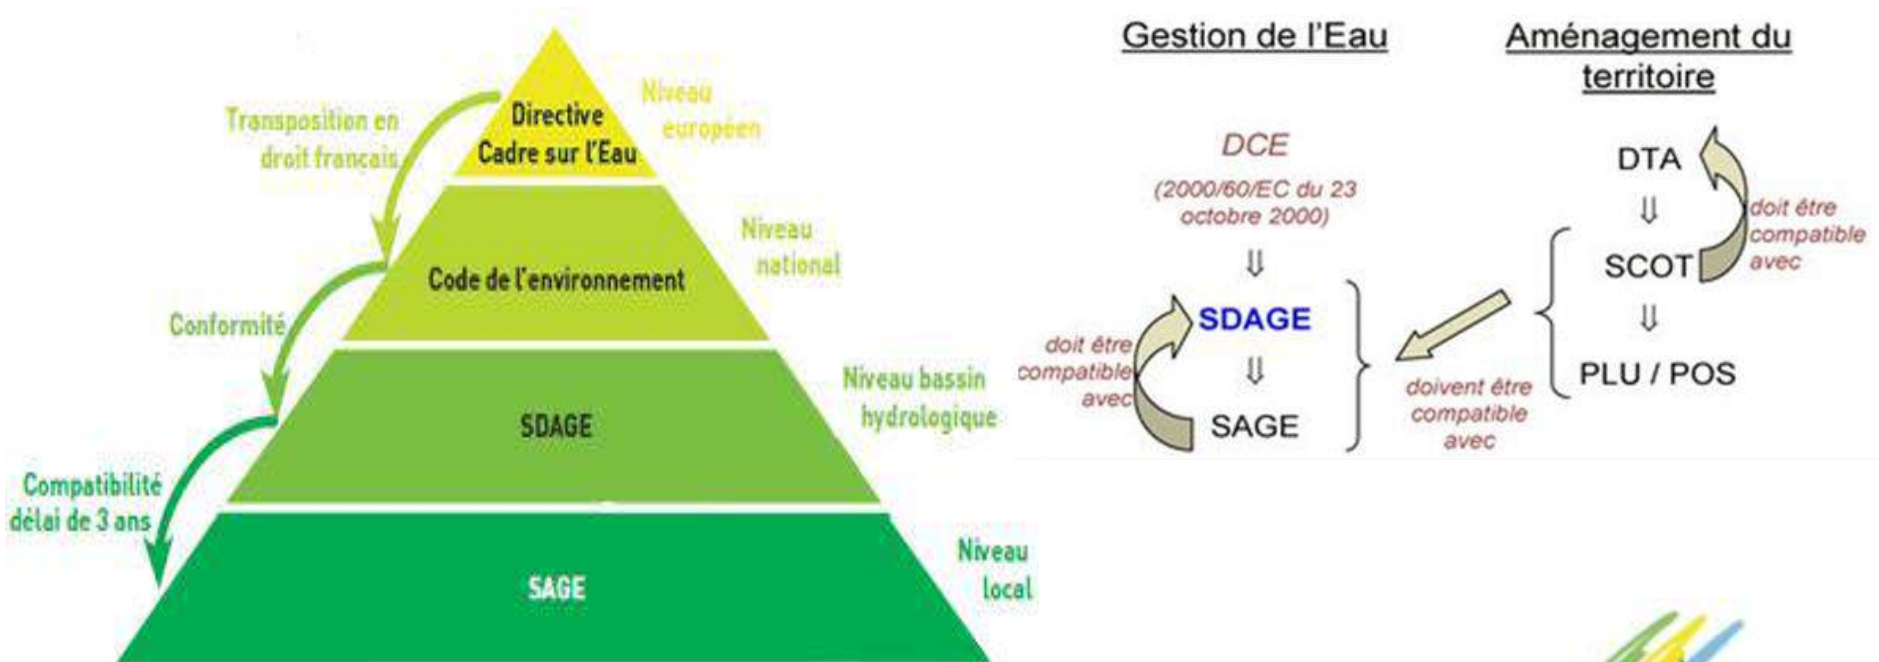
Transposition en droit français

Directive Cadre sur l'Eau

Niveau européen

Code de l'environnement

Niveau national

Conformité

SDAGE

Niveau bassin hydrologique

Compatibilité délai de 3 ans

SAGE

Niveau local

Gestion de l'Eau

Aménagement du territoire

DCE

(2000/60/EC du 23 octobre 2000)

⇓

SDAGE

⇓

SAGE

doit être compatible avec

doivent être compatible avec

DTA

⇓

SCOT

⇓

PLU / POS

doit être compatible avec